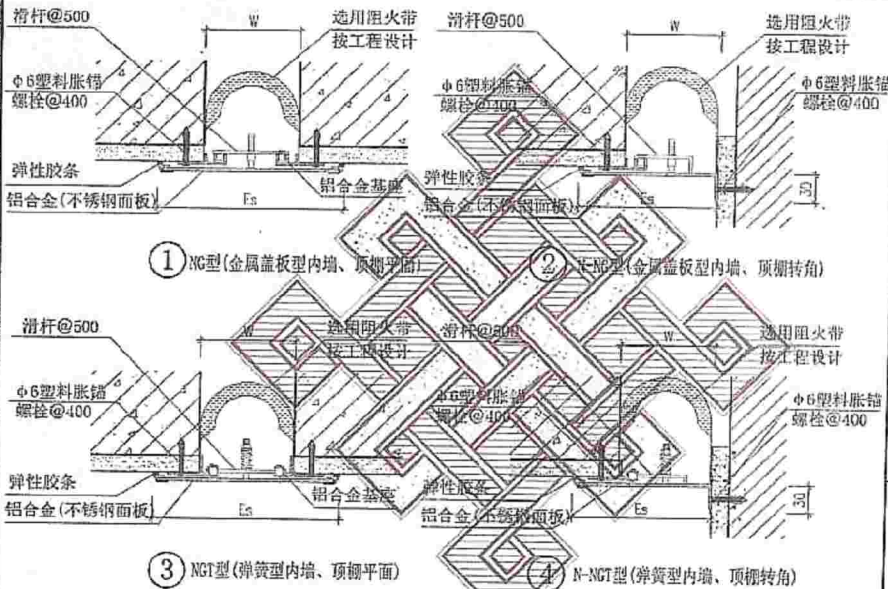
滑杆@500
W
选用阻火带
按工程设计
φ6塑料胀锚
螺栓@400
弹性胶条
铝合金基座
铝合金(不锈钢面板)
Es
① NG型(金属盖板型内墙、顶棚平面)

滑杆@500
W
选用阻火带
按工程设计
φ6塑料胀锚
螺栓@400
弹性胶条
铝合金(不锈钢面板)
Es
30
② N-NG型(金属盖板型内墙、顶棚转角)

滑杆@500
W
选用阻火带
按工程设计
φ6塑料胀锚
螺栓@400
弹性胶条
铝合金基座
铝合金(不锈钢面板)
Es
③ NGT型(弹簧型内墙、顶棚平面)

滑杆@500
W
选用阻火带
按工程设计
φ6塑料胀锚
螺栓@400
弹性胶条
铝合金(不锈钢面板)
Es
30
④ N-NGT型(弹簧型内墙、顶棚转角)